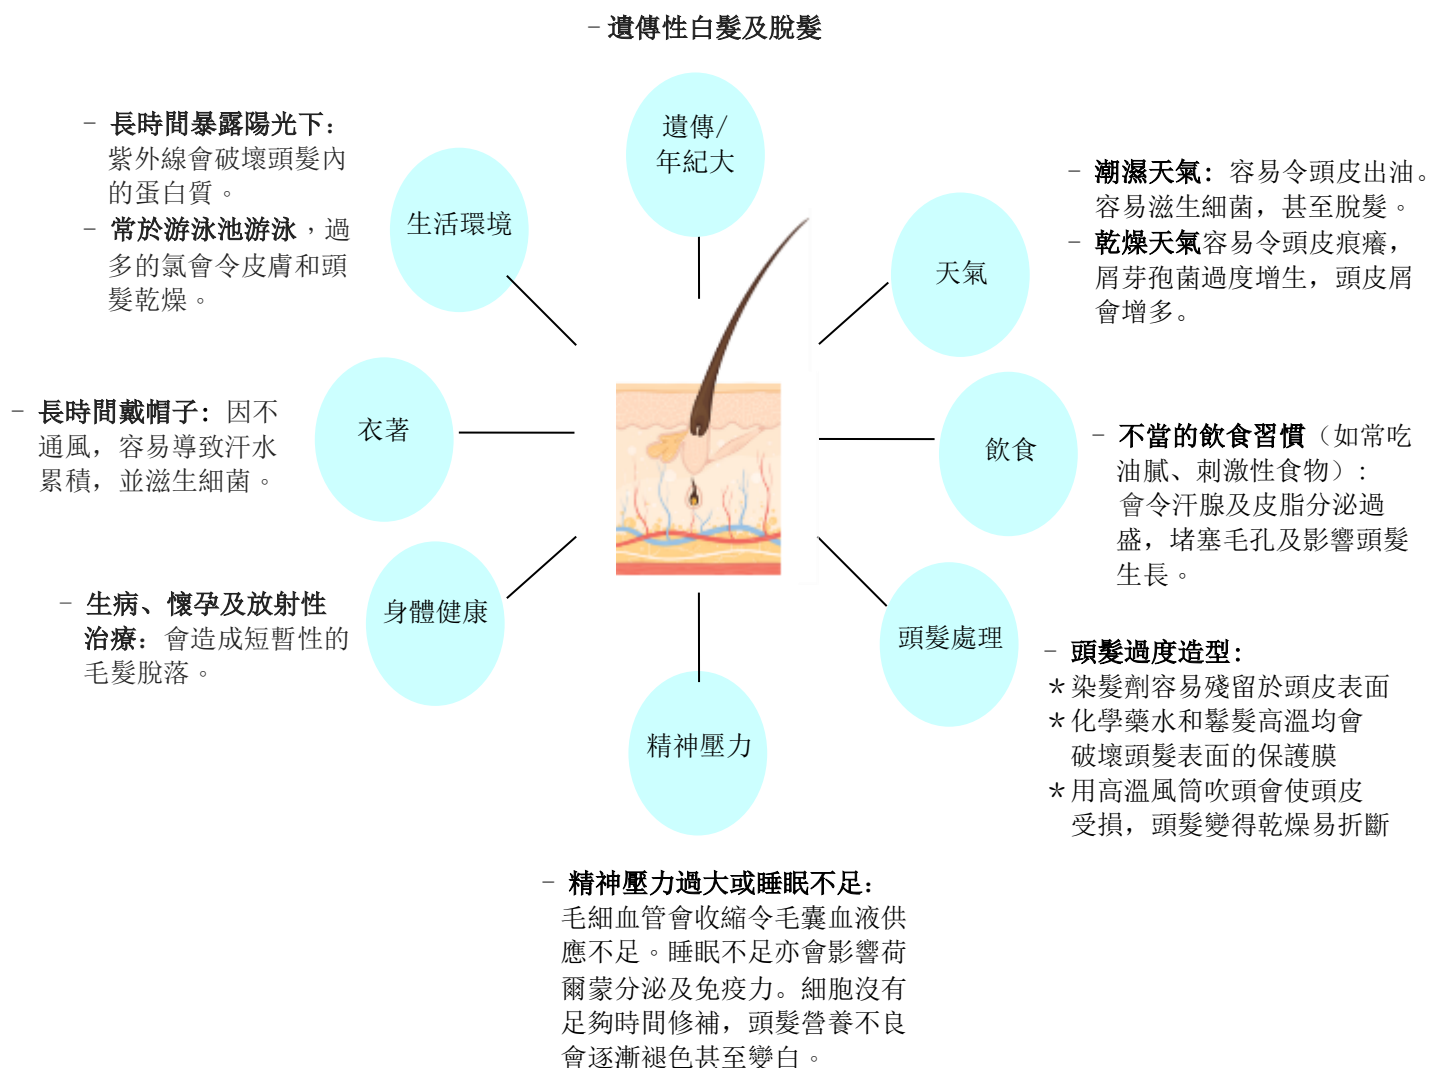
– 遺傳性白髮及脫髮

遺傳/年紀大

– 長時間暴露陽光下：紫外線會破壞頭髮內的蛋白質。
– 常於游泳池游泳，過多的氯會令皮膚和頭髮乾燥。

生活環境

天氣

– 潮濕天氣：容易令頭皮出油。容易滋生細菌，甚至脫髮。
– 乾燥天氣容易令頭皮痕癢，屑芽孢菌過度增生，頭皮屑會增多。

– 長時間戴帽子：因不通風，容易導致汗水累積，並滋生細菌。

衣著

飲食

– 不當的飲食習慣（如常吃油膩、刺激性食物）：會令汗腺及皮脂分泌過盛，堵塞毛孔及影響頭髮生長。

– 生病、懷孕及放射性治療：會造成短暫性的毛髮脫落。

身體健康

頭髮處理

– 頭髮過度造型：
* 染髮劑容易殘留於頭皮表面
* 化學藥水和鬈髮高溫均會破壞頭髮表面的保護膜
* 用高溫風筒吹頭會使頭皮受損，頭髮變得乾燥易折斷

精神壓力

– 精神壓力過大或睡眠不足：毛細血管會收縮令毛囊血液供應不足。睡眠不足亦會影響荷爾蒙分泌及免疫力。細胞沒有足夠時間修補，頭髮營養不良會逐漸褪色甚至變白。